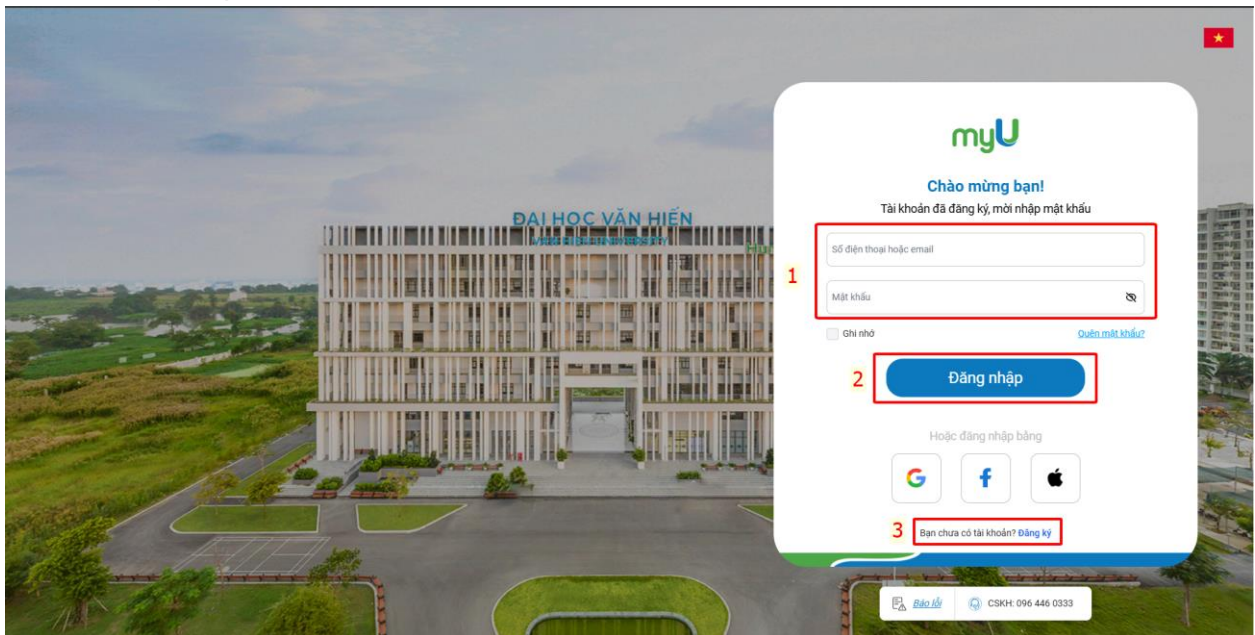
ĐẠI HỌC VĂN HIẾN
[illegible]

myU

Chào mừng bạn!

Tài khoản đã đăng ký, mời nhập mật khẩu

1

Số điện thoại hoặc email

Mật khẩu

Ghi nhớ

Quên mật khẩu?

2

Đăng nhập

Hoặc đăng nhập bằng

G

f

3

Bạn chưa có tài khoản? Đăng ký

Báo lỗi

CSKH: 096 446 0333